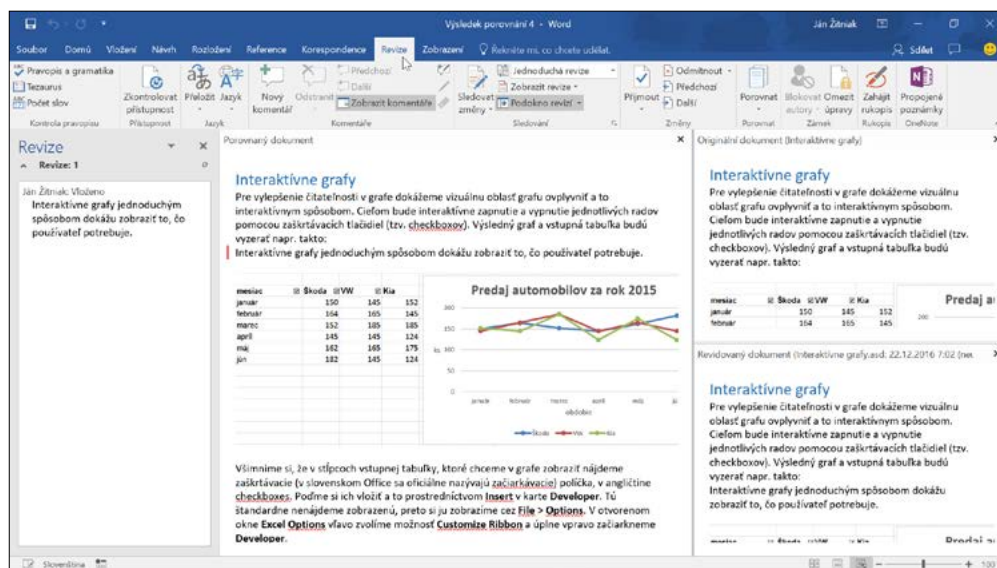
Výsledek porovnání 4 - Word

Ján Žitniak

Soubor Domů Vložení Návrh Rozložení Reference Korespondence Revize Zobrazení Řekněte mi, co chcete udělat.

Sdílet

Pravopis a gramatika
Tezaurus
Počet slov
Kontrola pravopisu

Zkontrolovat přístupnost
Přístupnost

Přeložit
Jazyk
Jazyk

Nový komentář
Odstranit
Předchozí
Další
Zobrazit komentáře
Komentáře

Sledovat změny
Jednoduchá revize
Zobrazit revize
Podokno revizí
Sledování

Přijmout
Odmítnout
Předchozí
Další
Změny

Porovnat
Porovnat

Blokovat autory
Omezit úpravy
Zámek

Zahájit rukopis
Rukopis

Propojené poznámky
OneNote

Revize
Revize: 1

Ján Žitniak: Vloženo
Interaktívne grafy jednoduchým spôsobom dokážu zobraziť to, čo používateľ potrebuje.

Porovnaný dokument

Interaktívne grafy

Pre vylepšenie čitateľnosti v grafe dokážeme vizuálnu oblasť grafu ovplyvniť a to interaktívnym spôsobom. Ciešom bude interaktívne zapnutie a vypnutie jednotlivých radov pomocou zaškrtávacích tlačidiel (tzv. checkboxov). Výsledný graf a vstupná tabuľka budú vyzerať napr. takto:
Interaktívne grafy jednoduchým spôsobom dokážu zobraziť to, čo používateľ potrebuje.

| mesiac | Škoda | VW | Kia |
|---|---|---|---|
| január | 150 | 145 | 152 |
| február | 164 | 165 | 145 |
| marec | 152 | 185 | 185 |
| apríl | 145 | 145 | 124 |
| máj | 182 | 165 | 175 |
| jún | 182 | 145 | 124 |

Predaj automobilov za rok 2015

obdobie

Škoda VW Kia

Všimnime si, že v stĺpcoch vstupnej tabuľky, ktoré chceme v grafe zobraziť nájdeme zaškrtávacie (v slovenskom Office sa oficiálne nazývajú začiarkavacie) políčka, v angličtine checkboxes. Poďme si ich vložiť a to prostredníctvom Insert v karte Developer. Tú štandardne nenájdeme zobrazenú, preto si ju zobrazíme cez File > Options. V otvorenom okne Excel Options vľavo zvolíme možnosť Customize Ribbon a úplne vpravo začiarkneme Developer.

Originální dokument (Interaktívne grafy)

Interaktívne grafy

Pre vylepšenie čitateľnosti v grafe dokážeme vizuálnu oblasť grafu ovplyvniť a to interaktívnym spôsobom. Cieľom bude interaktívne zapnutie a vypnutie jednotlivých radov pomocou zaškrtávacích tlačidiel (tzv. checkboxov). Výsledný graf a vstupná tabuľka budú vyzerať napr. takto:

Predaj a

Revidovaný dokument (Interaktívne grafy.asd: 22.12.2016 7:02 (ne

Interaktívne grafy

Pre vylepšenie čitateľnosti v grafe dokážeme vizuálnu oblasť grafu ovplyvniť a to interaktívnym spôsobom. Cieľom bude interaktívne zapnutie a vypnutie jednotlivých radov pomocou zaškrtávacích tlačidiel (tzv. checkboxov). Výsledný graf a vstupná tabuľka budú vyzerať napr. takto:
Interaktívne grafy jednoduchým spôsobom dokážu zobraziť to, čo používateľ potrebuje.

Predaj a

Slovenština